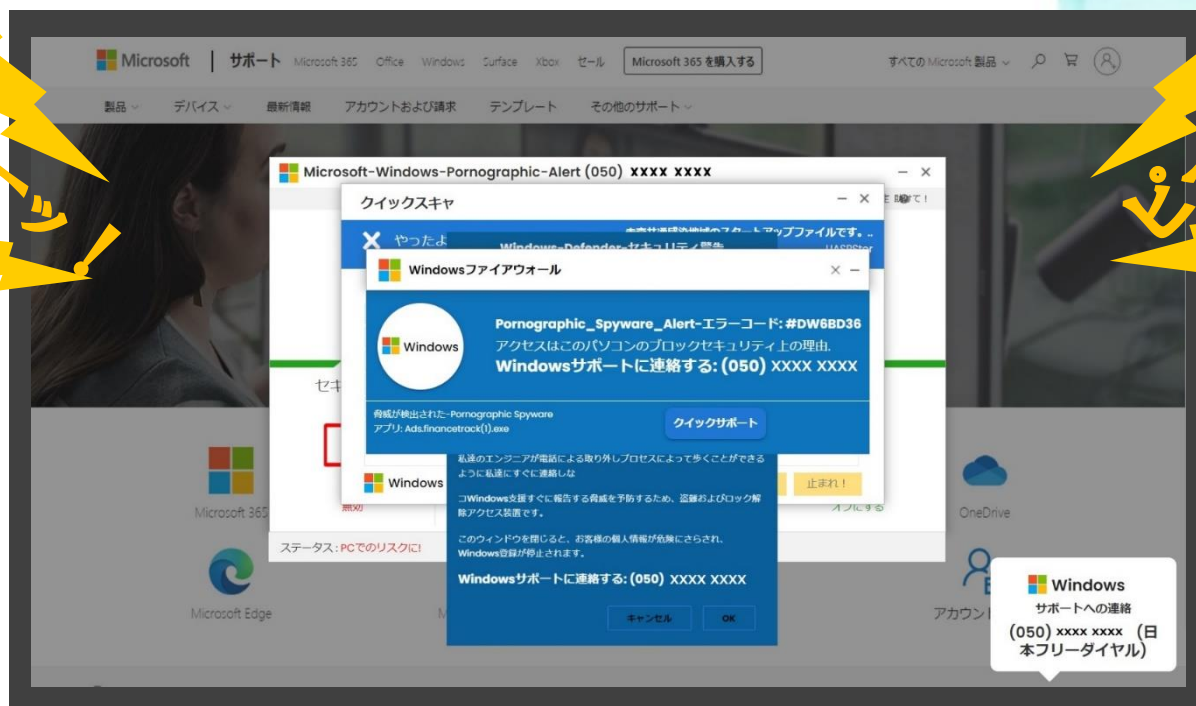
ッ!

Microsoft | サポート Microsoft 365 Office Windows Surface Xbox セール Microsoft 365 を購入する

すべての Microsoft 製品

製品 デバイス 最新情報 アカウントおよび請求 テンプレート その他のサポート

Microsoft-Windows-Pornographic-Alert (050) xxxx xxxx

クイックスキャ

やったよ

Windows-Defender-セキュリティ警告

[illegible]アップファイルです。

UASPStor

Windowsファイアウォール

Windows

Pornographic_Spyware_Alert-エラーコード: #DW6BD36

アクセスはこのパソコンのブロックセキュリティ上の理由.

Windowsサポートに連絡する: (050) XXXX XXXX

脅威が検出された-Pornographic Spyware

アプリ: Ads.financetrack(1).exe

クイックサポート

セキ

私達のエンジニアが電話による取り外しプロセスによって歩くことができるように私達にすぐに連絡しな

コWindows支援すぐに報告する脅威を予防するため、盗難およびロック解除アクセス装置です。

このウィンドウを閉じると、お客様の個人情報が危険にさらされ、Windows登録が停止されます。

Windowsサポートに連絡する: (050) XXXX XXXX

キャンセル OK

Windows

止まれ!

Microsoft 365

OneDrive

ステータス: PCでのリスクに!

Microsoft Edge

アカウント

Windows

サポートへの連絡

(050) xxxx xxxx (日本フリーダイヤル)